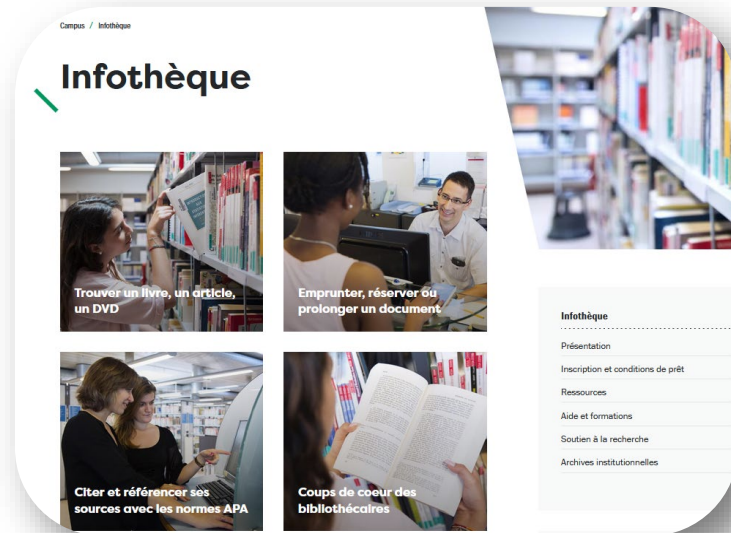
Campus / Infothèque

Infothèque

Trouver un livre, un article, un DVD

Emprunter, réserver ou prolonger un document

Citer et référencer ses sources avec les normes APA

Coups de coeur des bibliothécaires

Infothèque

Présentation

Inscription et conditions de prêt

Ressources

Aide et formations

Soutien à la recherche

Archives institutionnelles